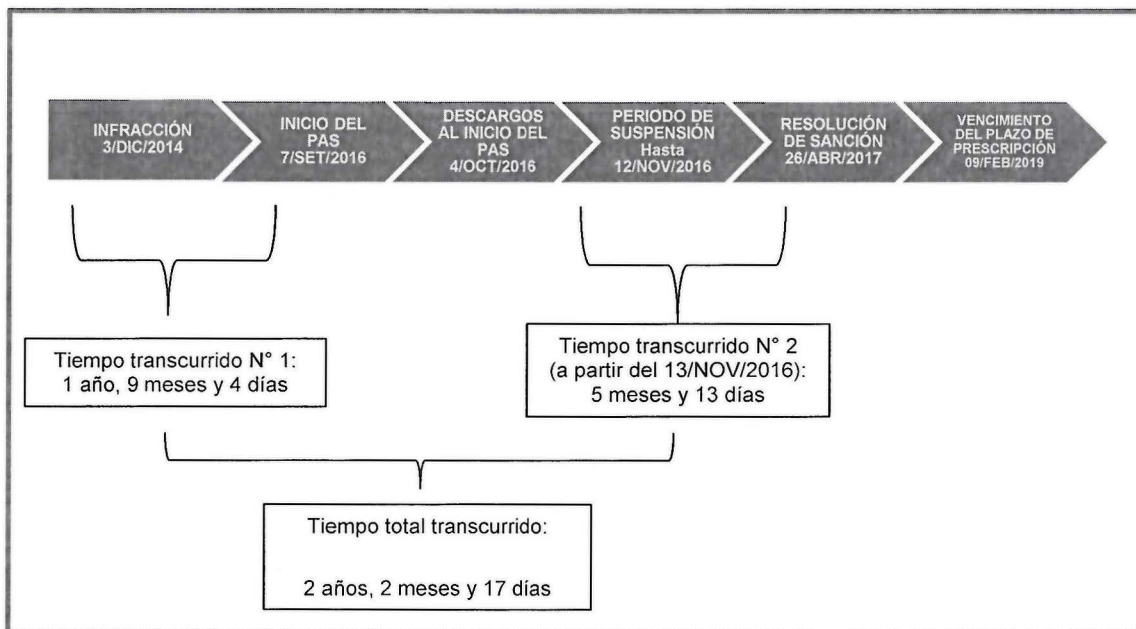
INFRACCIÓN 3/DIC/2014

INICIO DEL PAS 7/SET/2016

DESCARGOS AL INICIO DEL PAS 4/OCT/2016

PERIODO DE SUSPENSIÓN Hasta 12/NOV/2016

RESOLUCIÓN DE SANCIÓN 26/ABR/2017

VENCIMIENTO DEL PLAZO DE PRESCRIPCIÓN 09/FEB/2019

Tiempo transcurrido N° 1: 1 año, 9 meses y 4 días

Tiempo transcurrido N° 2 (a partir del 13/NOV/2016): 5 meses y 13 días

Tiempo total transcurrido:

2 años, 2 meses y 17 días